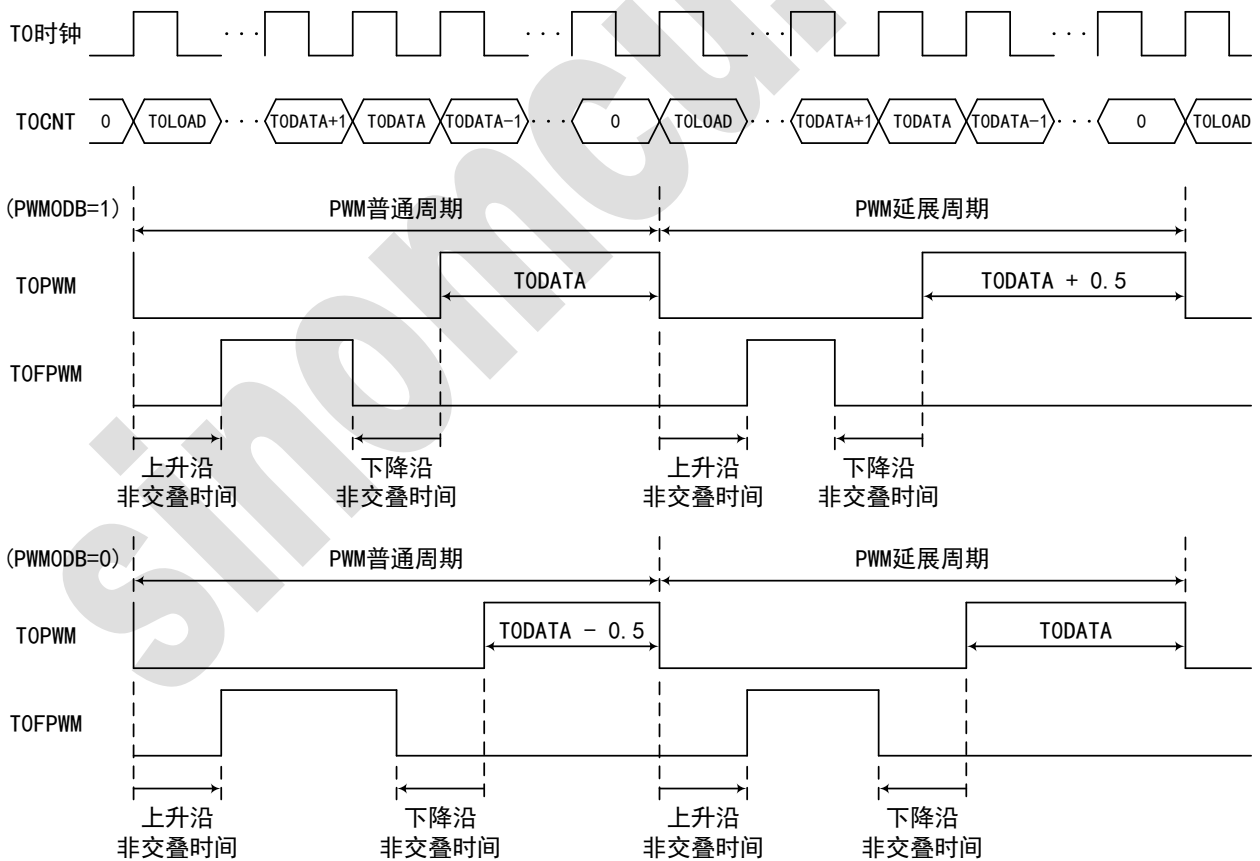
T0时钟

T0CNT 0 T0LOAD T0DATA+1 T0DATA T0DATA-1 0 T0LOAD T0DATA+1 T0DATA T0DATA-1 0 T0LOAD

(PWM0DB=1) PWM普通周期 PWM延展周期

T0PWM T0DATA T0DATA + 0.5

T0FPWM

上升沿
非交叠时间

下降沿
非交叠时间

上升沿
非交叠时间

下降沿
非交叠时间

(PWM0DB=0) PWM普通周期 PWM延展周期

T0PWM T0DATA - 0.5 T0DATA

T0FPWM

上升沿
非交叠时间

下降沿
非交叠时间

上升沿
非交叠时间

下降沿
非交叠时间

sinomcu